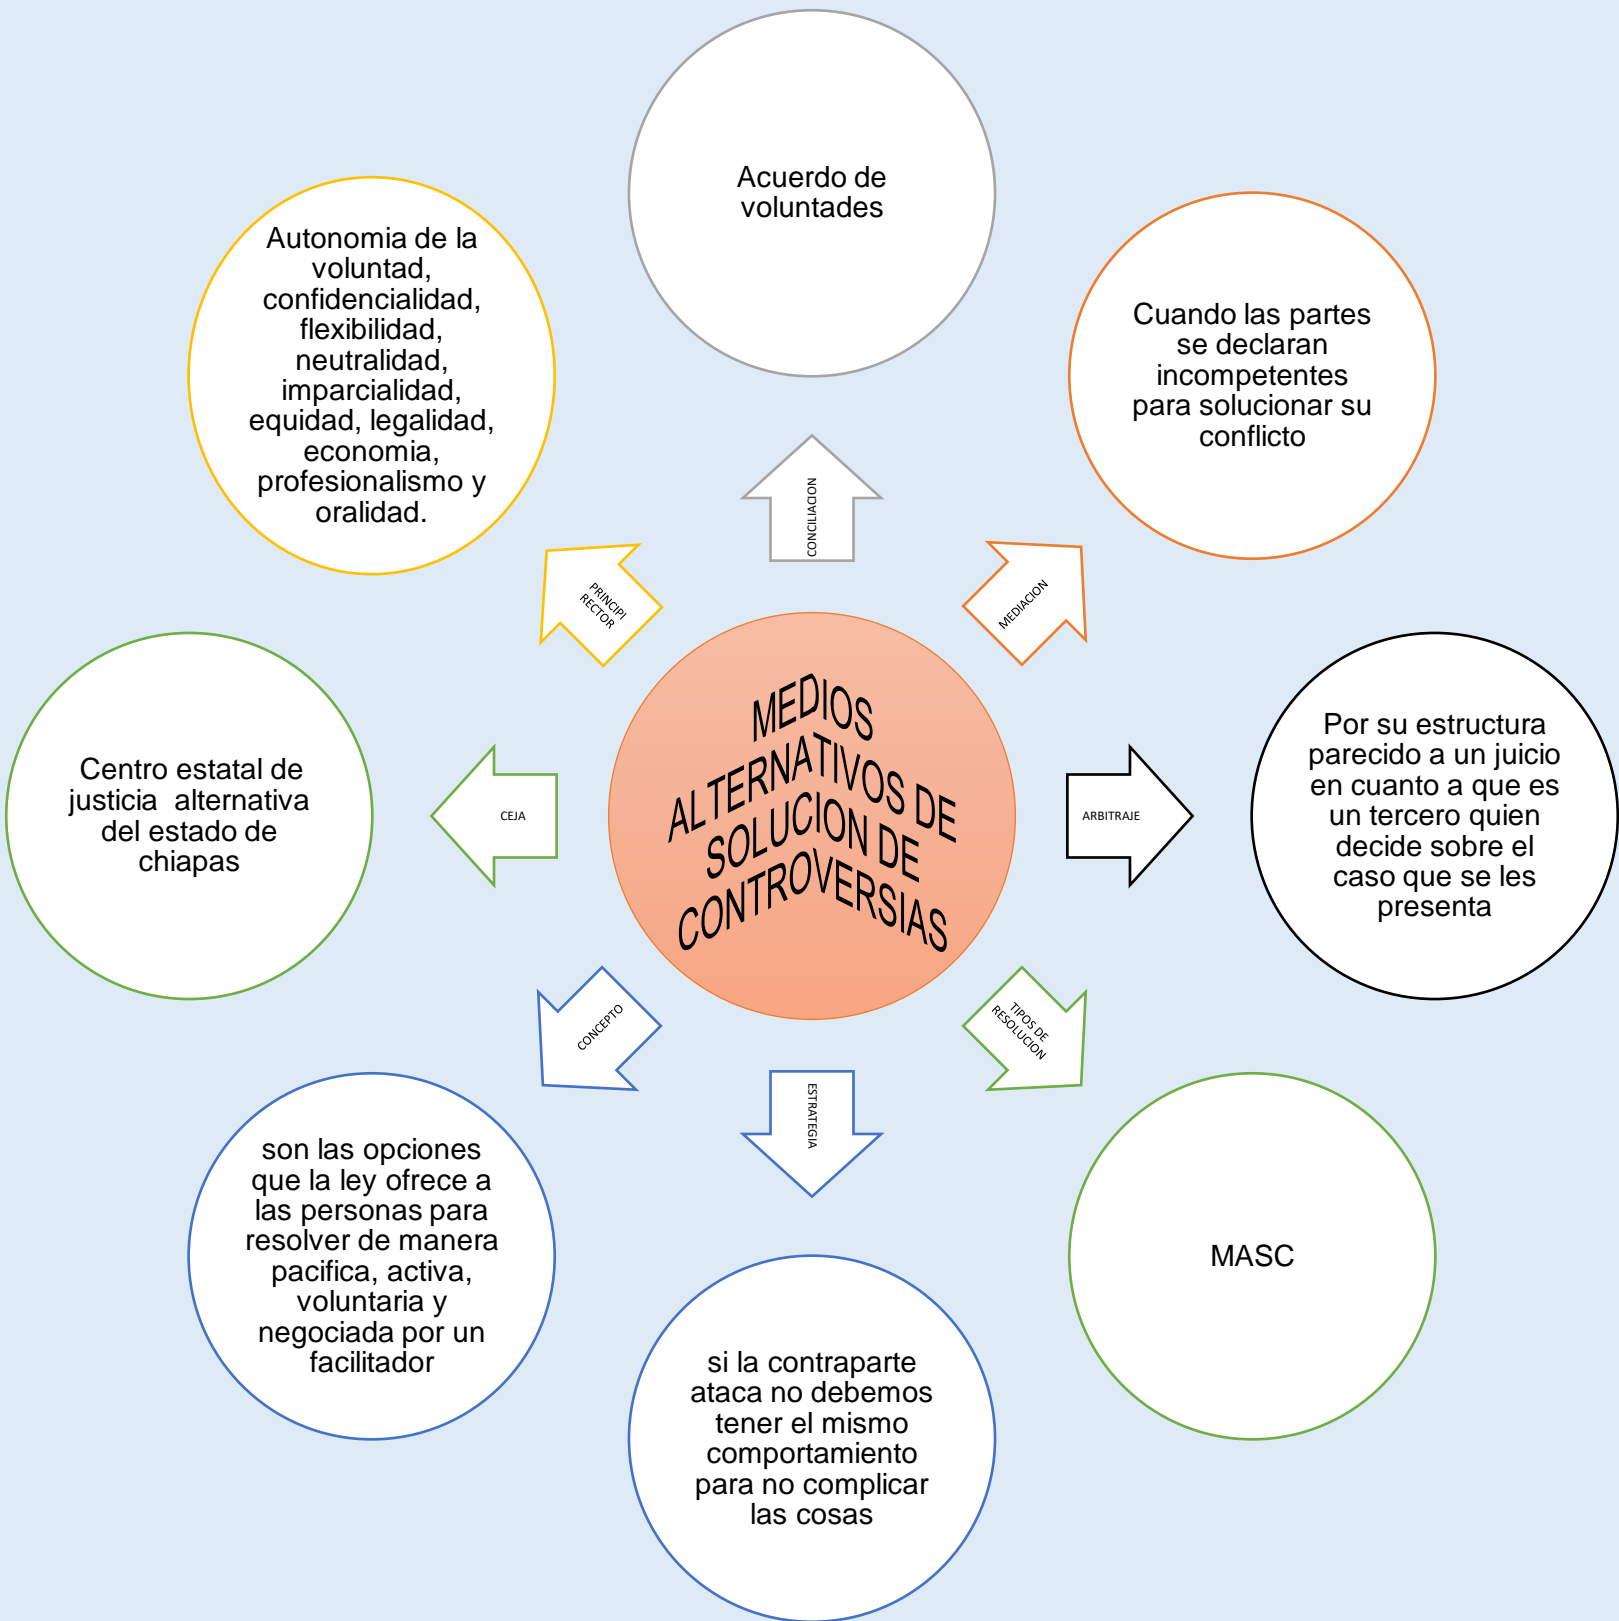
MEDIOS ALTERNATIVOS DE SOLUCION DE CONTROVERSIAS

CONCILIACION

Acuerdo de voluntades

MEDIACION

Cuando las partes se declaran incompetentes para solucionar su conflicto

ARBITRAJE

Por su estructura parecido a un juicio en cuanto a que es un tercero quien decide sobre el caso que se les presenta

TIPOS DE RESOLUCION

MASC

ESTRATEGIA

si la contraparte ataca no debemos tener el mismo comportamiento para no complicar las cosas

CONCEPTO

son las opciones que la ley ofrece a las personas para resolver de manera pacifica, activa, voluntaria y negociada por un facilitador

CEJA

Centro estatal de justicia alternativa del estado de chiapas

PRINCIPI RECTOR

Autonomia de la voluntad, confidencialidad, flexibilidad, neutralidad, imparcialidad, equidad, legalidad, economia, profesionalismo y oralidad.